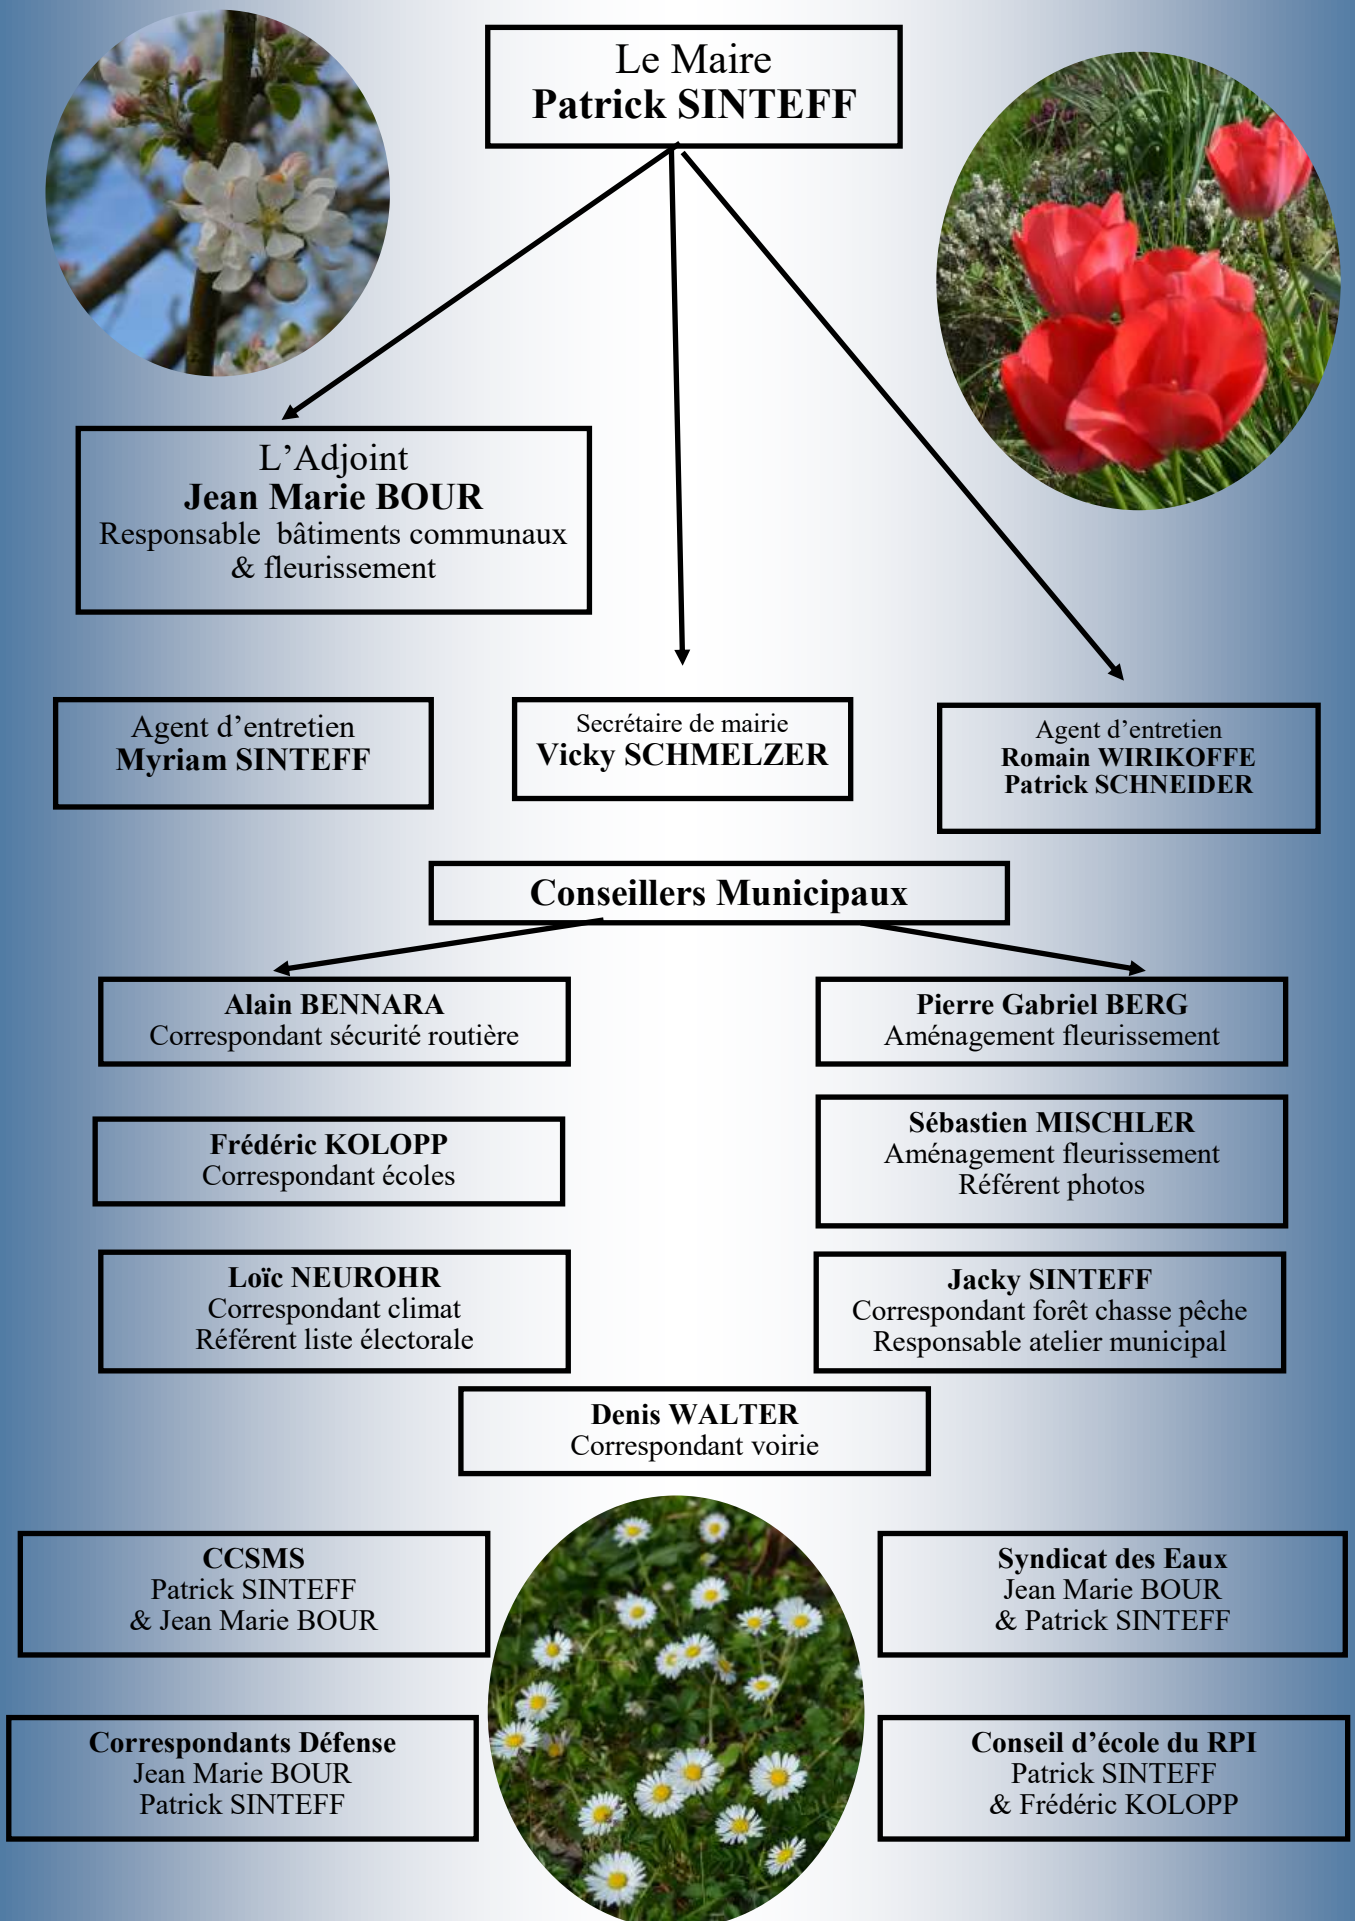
Le Maire
Patrick SINTEFF

L’Adjoint
Jean Marie BOUR
Responsable bâtiments communaux & fleurissement

Agent d’entretien
Myriam SINTEFF

Secrétaire de mairie
Vicky SCHMELZER

Agent d’entretien
Romain WIRIKOFFE
Patrick SCHNEIDER

Conseillers Municipaux

Alain BENNARA
Correspondant sécurité routière

Pierre Gabriel BERG
Aménagement fleurissement

Frédéric KOLOPP
Correspondant écoles

Sébastien MISCHLER
Aménagement fleurissement
Référent photos

Loïc NEUROHR
Correspondant climat
Référent liste électorale

Jacky SINTEFF
Correspondant forêt chasse pêche
Responsable atelier municipal

Denis WALTER
Correspondant voirie

CCSMS
Patrick SINTEFF
& Jean Marie BOUR

Syndicat des Eaux
Jean Marie BOUR
& Patrick SINTEFF

Correspondants Défense
Jean Marie BOUR
Patrick SINTEFF

Conseil d’école du RPI
Patrick SINTEFF
& Frédéric KOLOPP